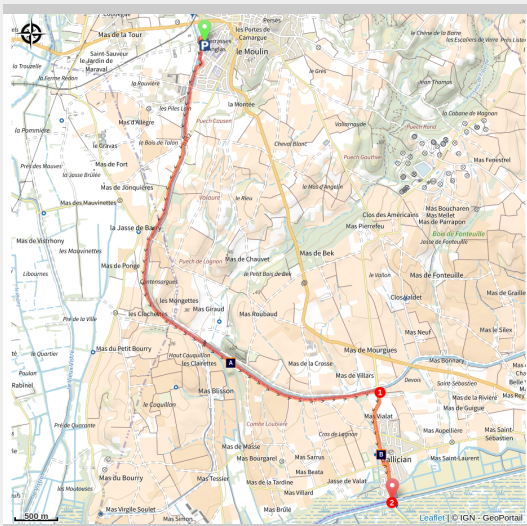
Mas de la Tour
Saint-Sauveur
Le Jardin de Maraval
la Trouillette
la Ferme Redon
la Pommière
Prés des Mouses
la Jasse Brûlée
Mas des Mauvinettes
Mas de Vistrenony
les Mauvinettes
Libournes
Pré de la Ville
le Quartier
Pouzan
Rabinel
Pré de Quarante
les Mouloures
les Portes de Camargue
le Moulin
Berges
la Rouvière
les Piles Lunes
Mas d'Allègre
le Gravas
le Bois de Valon
Mas de Fort
Mas de Jonquières
la Jasse de Barry
Mas de Ponge
Centenargues
les Mongettes
les Cliochettes
Mas du Petit Bourry
Haut Coquillon
les Clarettes
le Coquillon
Mas Blisson
Mas de Masse
Mas Bourgarel
Mas de la Tardine
Mas du Bourry
Mas Tessier
Mas Virgile Soulet
Mas Simon
Puech Cousson
Vidalone
le Rieu
Puech de Gignan
Mas de Chauvet
le Petit Bois de Bek
Mas Giraud
Mas Roubaud
Mas de Bek
la Montée
Cheval Blanc
le Grès
Valsemade
Puech Gautier
le Mas d'Anguille
Clos des Américains
Mas Pierrefeu
Mas de la Crosse
Mas de Villars
Mas de Mourgues
Comte Louvière
Cros de Lagnon
Mas Sarrus
Mas Beata
Jasse de Valat
Mas Villard
Mas le Brûle
le Vallon
Closaldet
Mas Neuf
Mas Bonnard
Devois
Mas Saint-Sébastien
Mas Vialat
Gallician
Mas de la Rivière
Mas de Guigue
Mas Augellière
Mas Saint-Laurent
Saint-Sébastien
Mas de Fonteuille
Mas Boucharen
Mas Mellet
Mas de Parrapon
Bois de Fonteuille
Jasse de Fonteuille
Mas de Fenestrel
le Chêne de la Barre
les Escaliers de Verre
Mas Fiolet
Jean Thomas
la Cabane de Magnan
Puech Rond
Mas de Grailhe
Belle Vue
Mas Rey
A
B
1
2
P
500 m
Leaflet | © IGN - GeoPortail